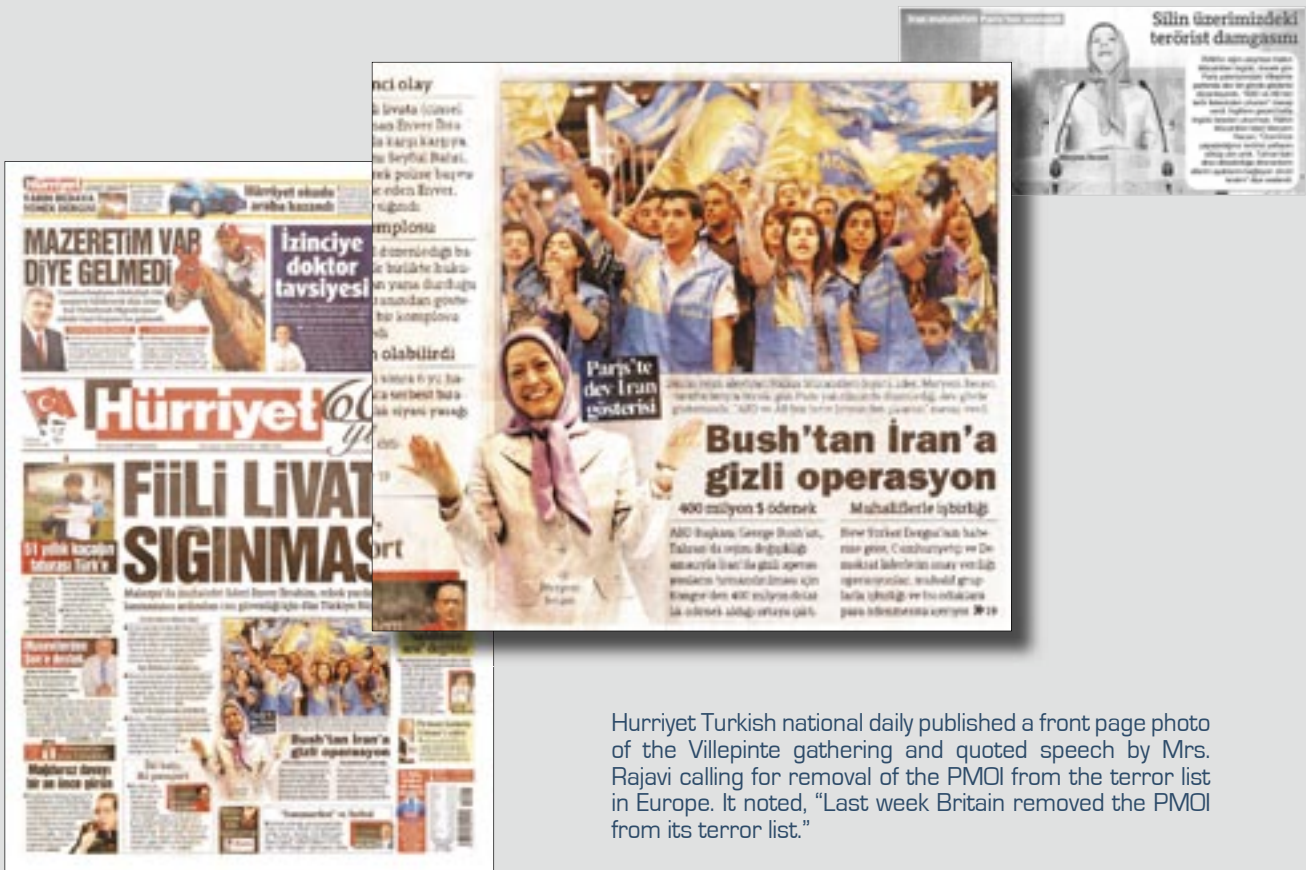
Silin üzerimizdeki terörist damgasını

Hürriyet okadu araba kazandı

MAZERETİM VAR DİYE GELMEDİ

İzinciye doktor tavsiyesi

Hürriyet

FİİLİ LİVAT SIĞINMAS

nci olay

omplosu

n olabilirdi

ort

Paris'te dev İran gösterisi

Bush'tan İran'a gizli operasyon

400 milyon $ ödenek

Muhaliflerle işbirliği

Bush'tan İran'a gizli operasyon

Hurriyet Turkish national daily published a front page photo of the Villepinte gathering and quoted speech by Mrs. Rajavi calling for removal of the PMOI from the terror list in Europe. It noted, "Last week Britain removed the PMOI from its terror list."